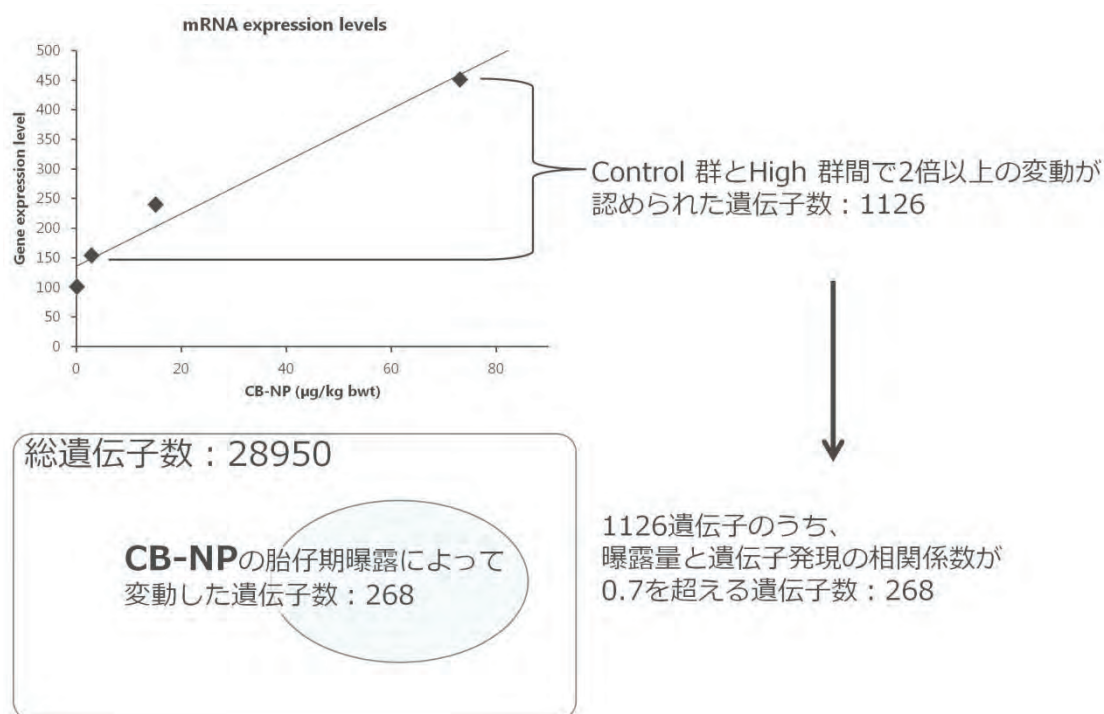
mRNA expression levels

500
450
400
350
300
250
200
150
100
50
0

Gene expression level

0 20 40 60 80

CB-NP (μg/kg bwt)

Control 群とHigh 群間で2倍以上の変動が認められた遺伝子数：1126

総遺伝子数：28950

CB-NPの胎仔期曝露によって変動した遺伝子数：268

1126遺伝子のうち、曝露量と遺伝子発現の相関係数が0.7を超える遺伝子数：268